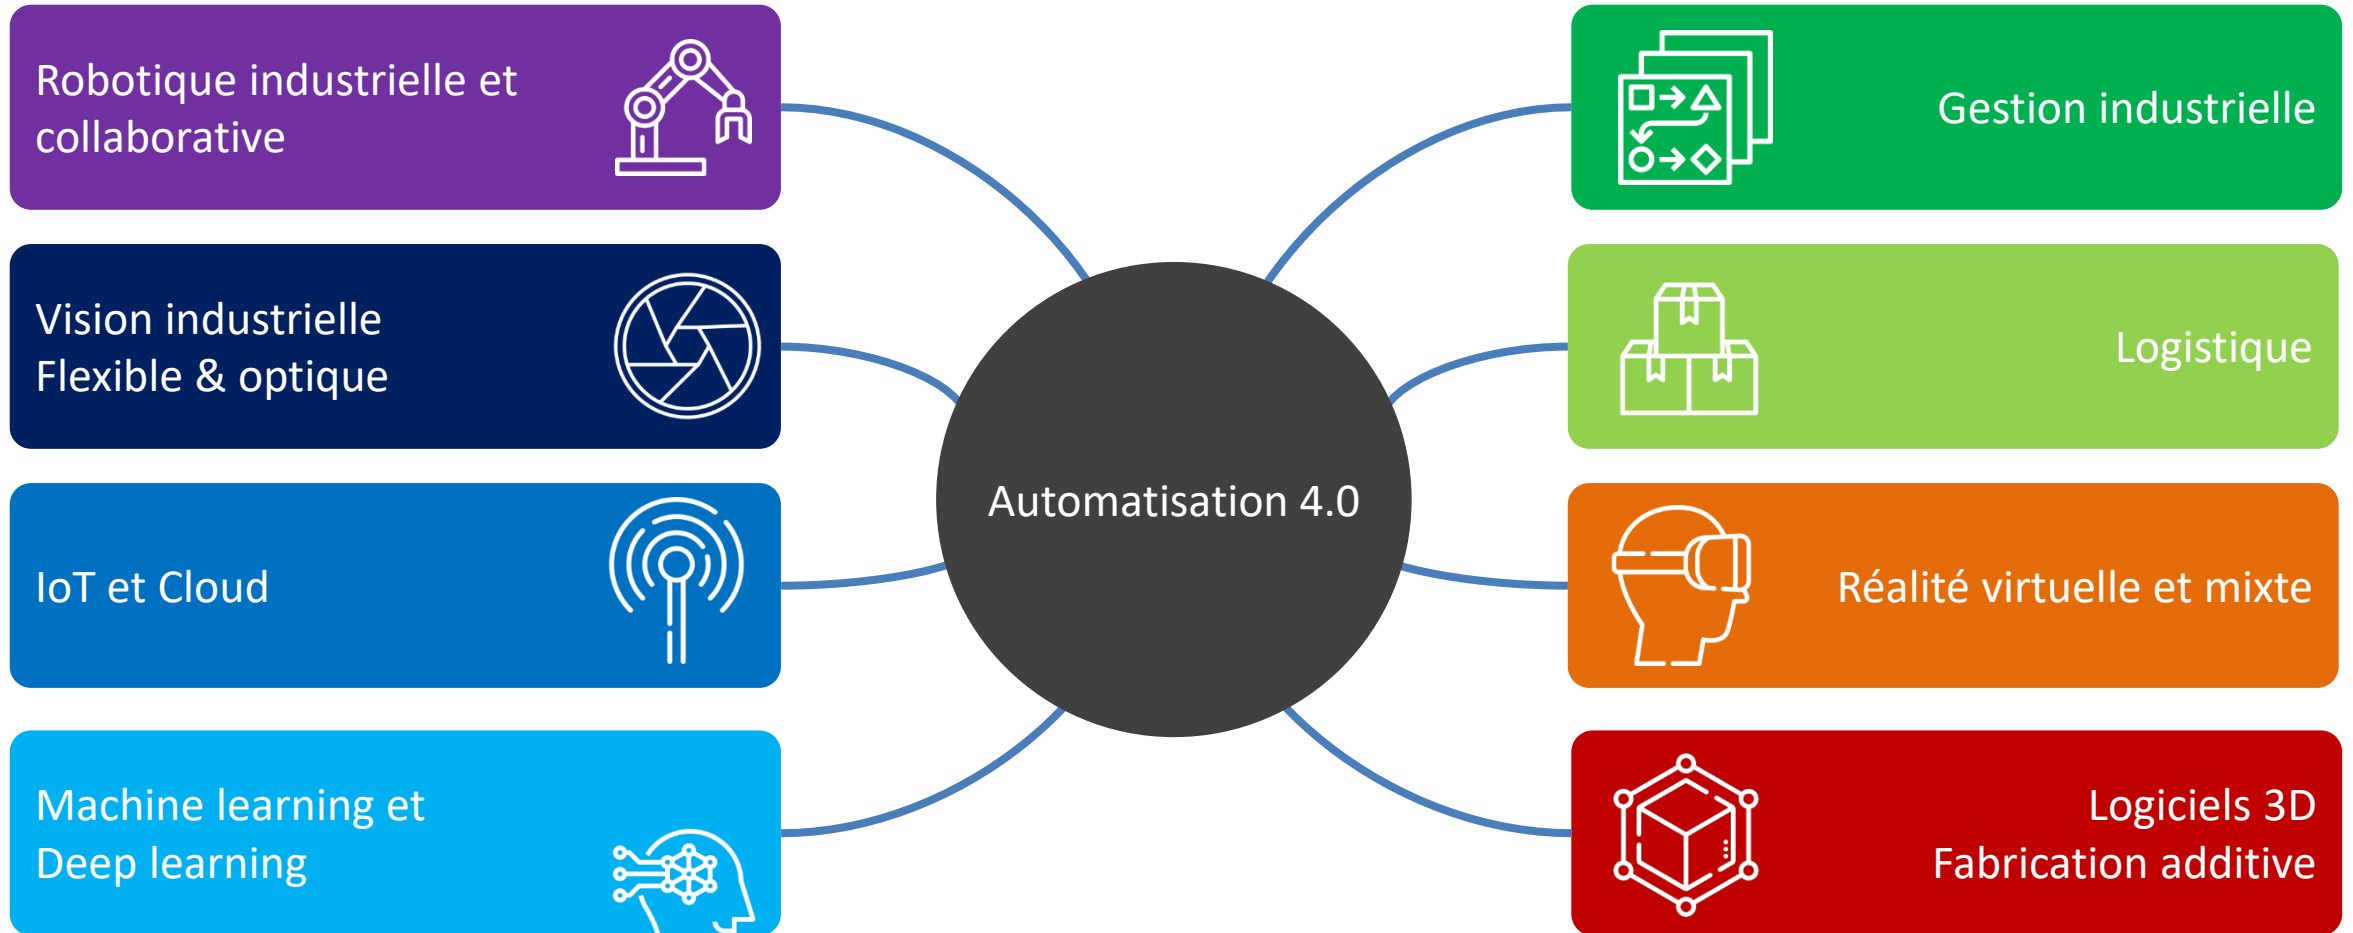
Robotique industrielle et collaborative

Vision industrielle
Flexible & optique

IoT et Cloud

Machine learning et
Deep learning

Automatisation 4.0

Gestion industrielle

Logistique

Réalité virtuelle et mixte

Logiciels 3D
Fabrication additive